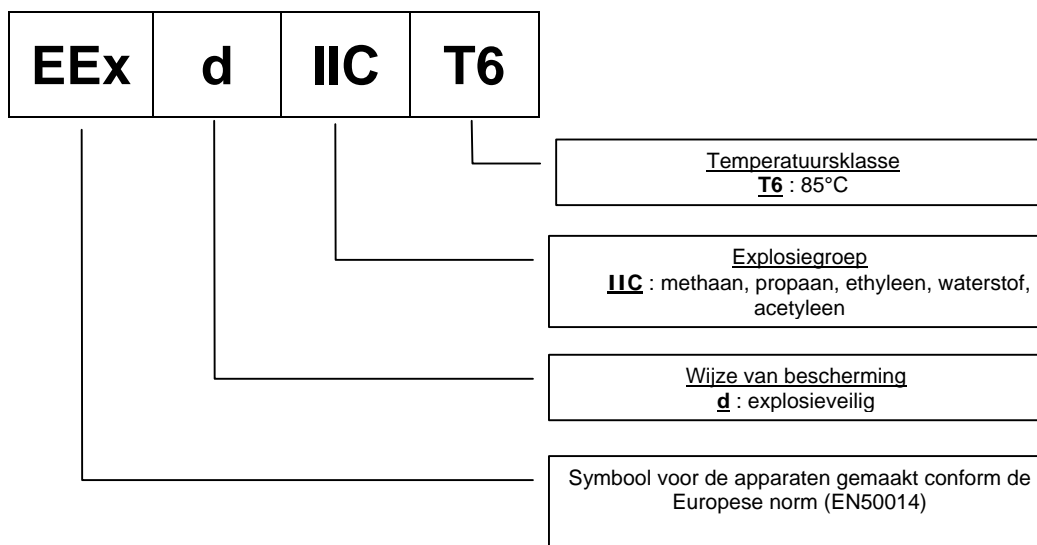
| EEx | d | IIC | T6 |
|---|---|---|---|

Temperatuursklasse
T6 : 85°C

Explosiegroep
IIC : methaan, propaan, ethyleen, waterstof, acetyleen

Wijze van bescherming
d : explosieveilig

Symbool voor de apparaten gemaakt conform de Europese norm (EN50014)